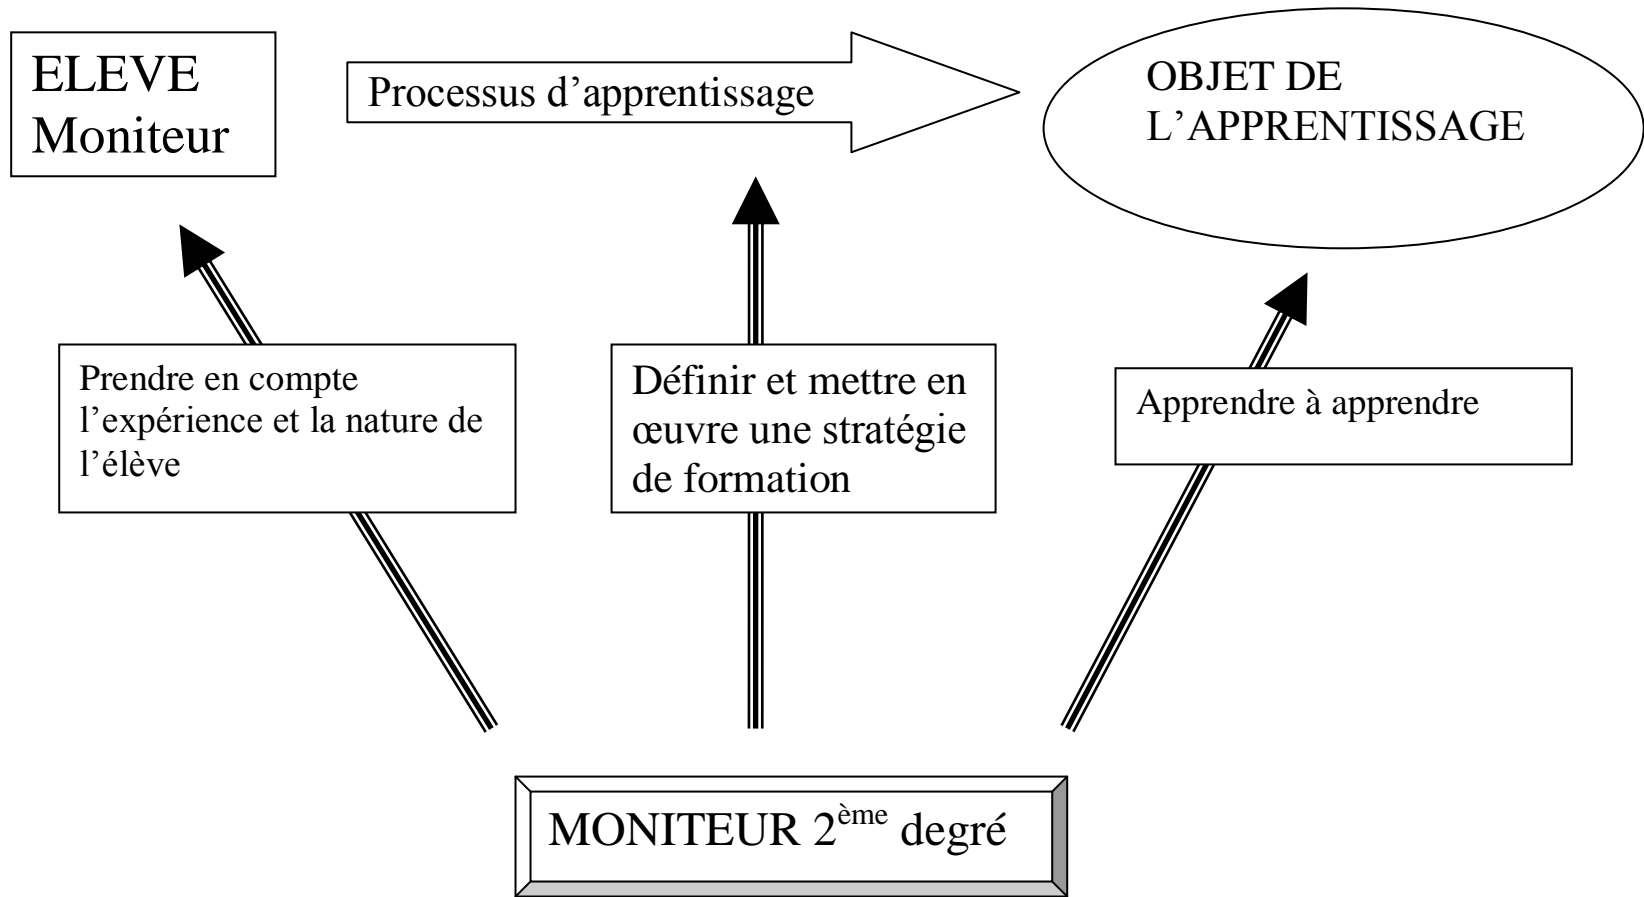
ELEVE
Moniteur

Processus d’apprentissage

OBJET DE
L’APPRENTISSAGE

Prendre en compte l’expérience et la nature de l’élève

Définir et mettre en œuvre une stratégie de formation

Apprendre à apprendre

MONITEUR 2$^{\text{ème}}$ degré